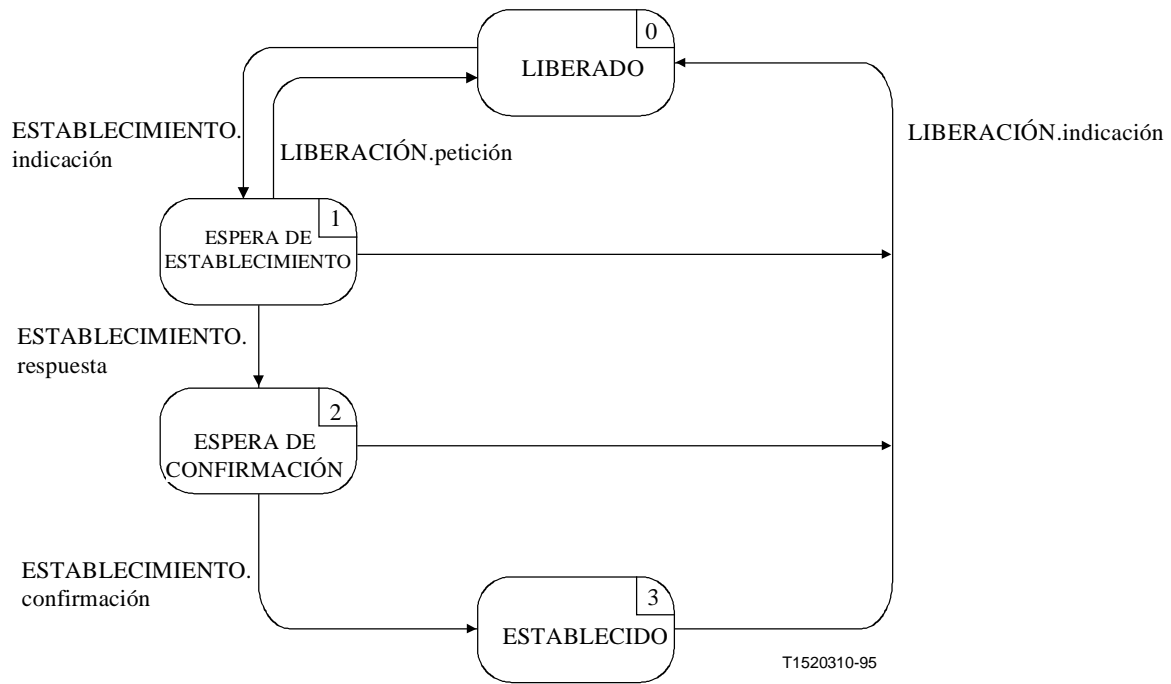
0
LIBERADO

ESTABLECIMIENTO.
indicación

LIBERACIÓN.petición

LIBERACIÓN.indicación

1
ESPERA DE
ESTABLECIMIENTO

ESTABLECIMIENTO.
respuesta

2
ESPERA DE
CONFIRMACIÓN

ESTABLECIMIENTO.
confirmación

3
ESTABLECIDO

T1520310-95